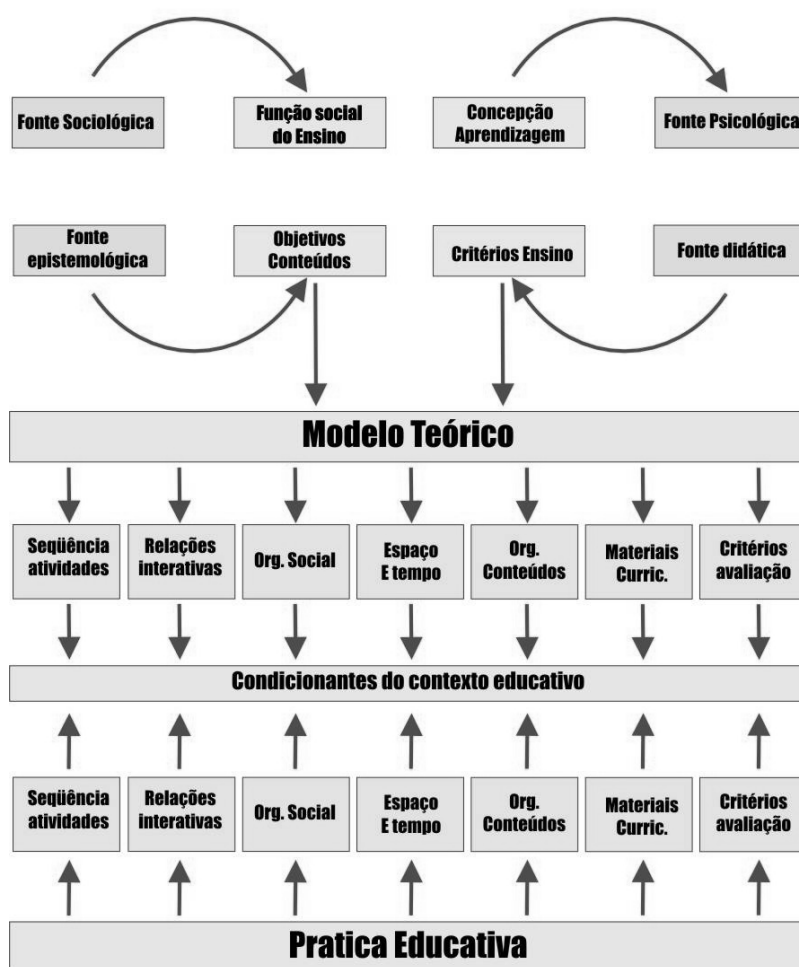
Fonte Sociológica

Função social do Ensino

Concepção Aprendizagem

Fonte Psicológica

Fonte epistemológica

Objetivos Conteúdos

Critérios Ensino

Fonte didática

Modelo Teórico

| Seqüência atividades | Relações interativas | Org. Social | Espaço E tempo | Org. Conteúdos | Materiais Curric. | Critérios avaliação |
|---|---|---|---|---|---|---|

Condicionantes do contexto educativo

| Seqüência atividades | Relações interativas | Org. Social | Espaço E tempo | Org. Conteúdos | Materiais Curric. | Critérios avaliação |
|---|---|---|---|---|---|---|

Pratica Educativa